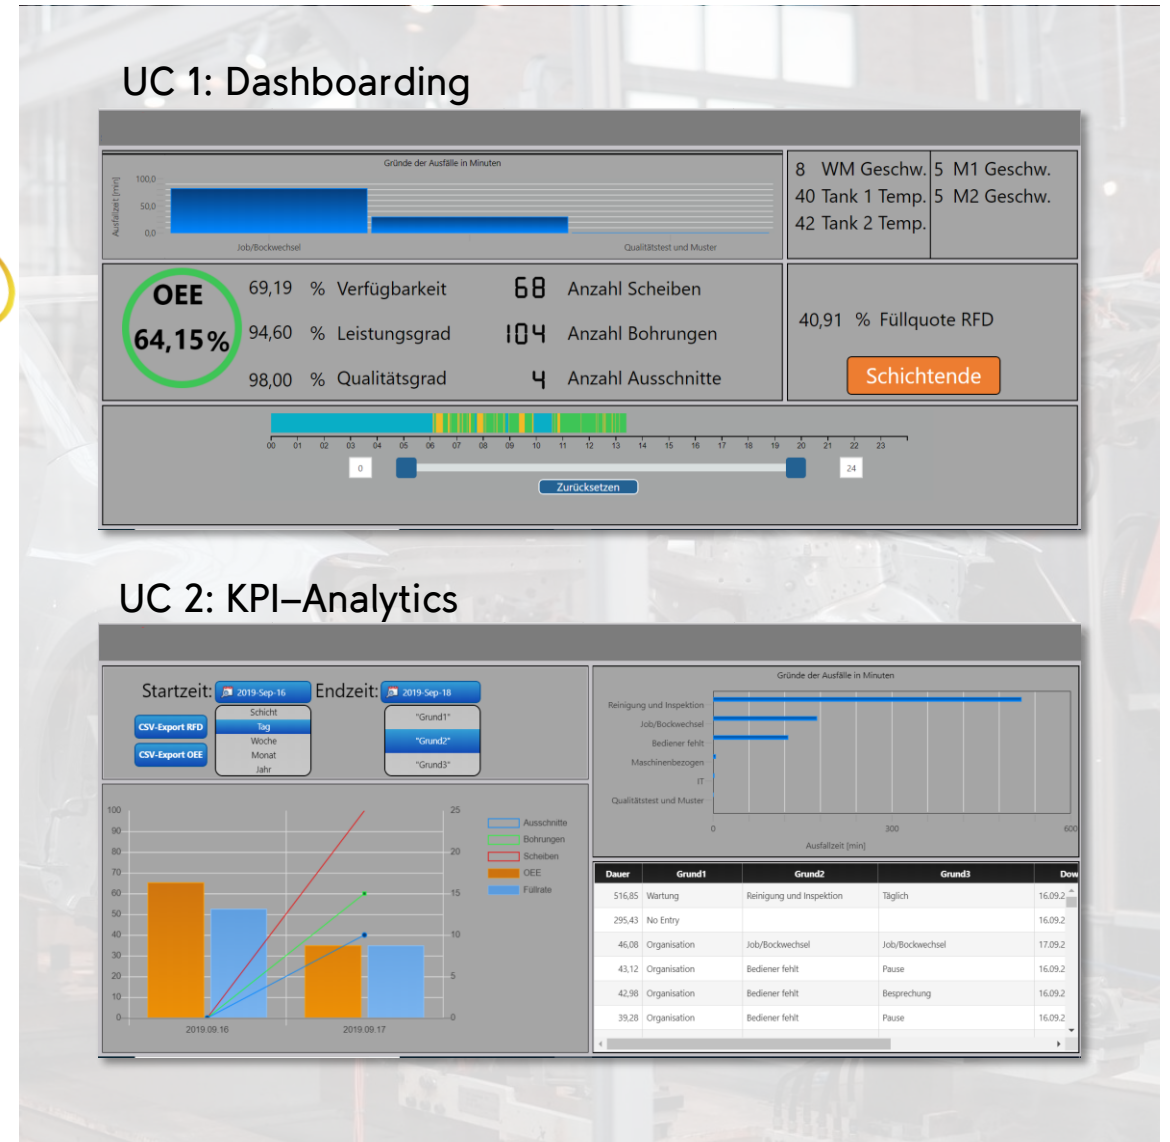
UC 1: Dashboarding

Gründe der Ausfälle in Minuten

Ausfallzeit [min]

100,0

50,0

0,0

Job/Bockwechsel

Qualitätstest und Muster

8 WM Geschw. 5 M1 Geschw.
40 Tank 1 Temp. 5 M2 Geschw.
42 Tank 2 Temp.

OEE
64,15%

69,19 % Verfügbarkeit
94,60 % Leistungsgrad
98,00 % Qualitätsgrad

68 Anzahl Scheiben
104 Anzahl Bohrungen
4 Anzahl Ausschnitte

40,91 % Füllquote RFD

Schichtende

00 01 02 03 04 05 06 07 08 09 10 11 12 13 14 15 16 17 18 19 20 21 22 23

0

24

Zurücksetzen

UC 2: KPI–Analytics

Startzeit: 2019-Sep-16 Endzeit: 2019-Sep-18

CSV-Export RFD

CSV-Export OEE

Schicht
Tag
Woche
Monat
Jahr

"Grund1"
"Grund2"
"Grund3"

Gründe der Ausfälle in Minuten

Reinigung und Inspektion
Job/Bockwechsel
Bediener fehlt
Maschinenbezogen
IT
Qualitätstest und Muster

0 300 600

Ausfallzeit [min]

100
90
80
70
60
50
40
30
20
10
0

25
20
15
10
5
0

Ausschnitte
Bohrungen
Scheiben
OEE
Füllrate

2019.09.16

2019.09.17

| Dauer | Grund1 | Grund2 | Grund3 | Dow |
|---|---|---|---|---|
| 516,85 | Wartung | Reinigung und Inspektion | Täglich | 16.09.2 |
| 295,43 | No Entry | | | 16.09.2 |
| 46,08 | Organisation | Job/Bockwechsel | Job/Bockwechsel | 17.09.2 |
| 43,12 | Organisation | Bediener fehlt | Pause | 16.09.2 |
| 42,98 | Organisation | Bediener fehlt | Besprechung | 16.09.2 |
| 39,28 | Organisation | Bediener fehlt | Pause | 16.09.2 |